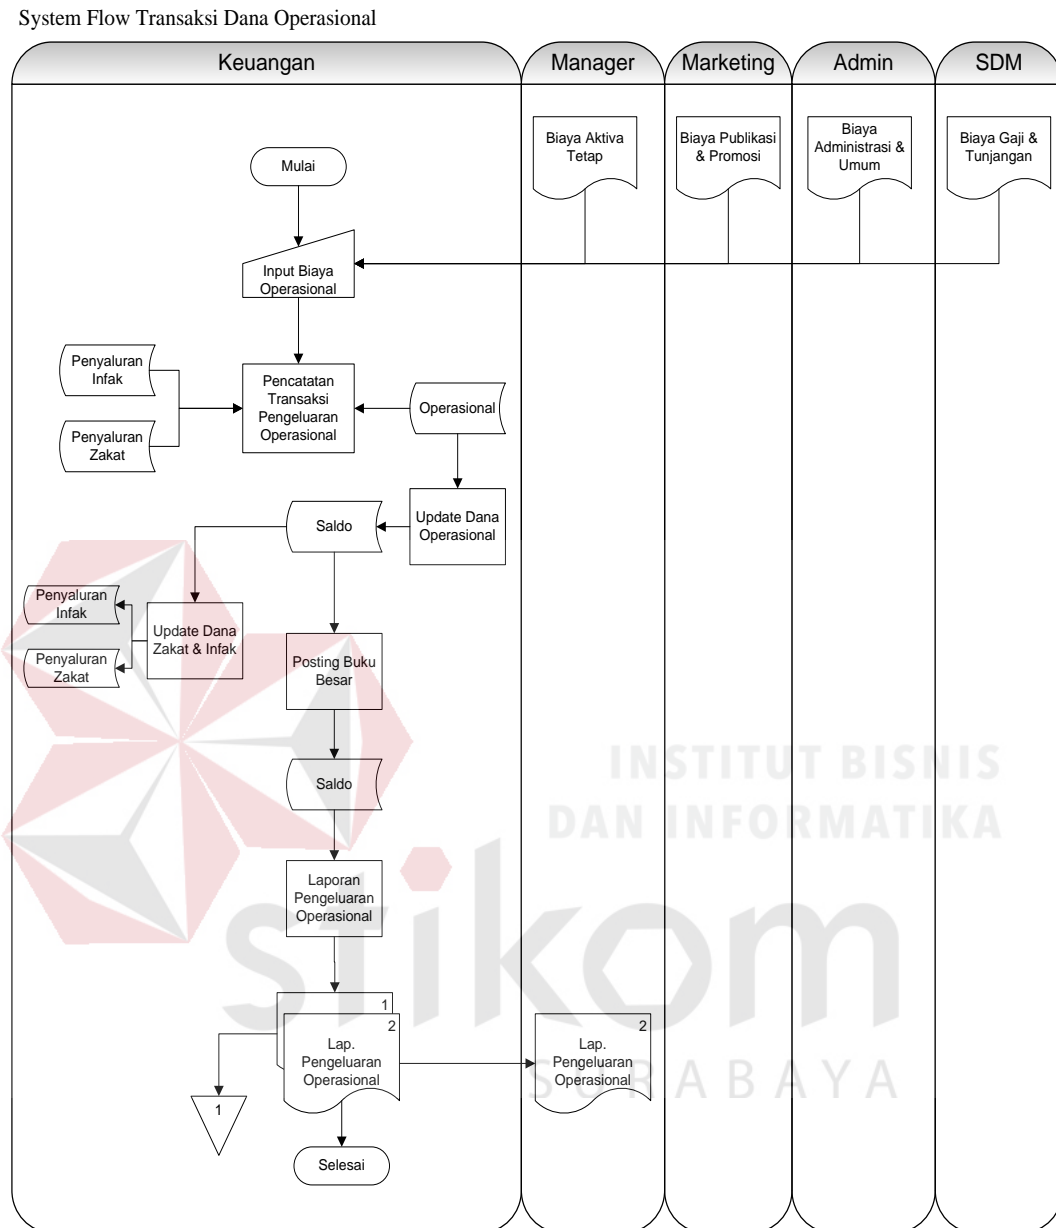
System Flow Transaksi Dana Operasional

Keuangan

Manager

Marketing

Admin

SDM

Biaya Aktiva Tetap

Biaya Publikasi & Promosi

Biaya Administrasi & Umum

Biaya Gaji & Tunjangan

Mulai

Input Biaya Operasional

Penyaluran Infak

Penyaluran Zakat

Pencatatan Transaksi Pengeluaran Operasional

Operasional

Update Dana Operasional

Saldo

Penyaluran Infak

Penyaluran Zakat

Update Dana Zakat & Infak

Posting Buku Besar

Saldo

Laporan Pengeluaran Operasional

1

2

Lap. Pengeluaran Operasional

1

2

Lap. Pengeluaran Operasional

Selesai

INSTITUT BISNIS DAN INFORMATIKA

stikom

SURABAYA